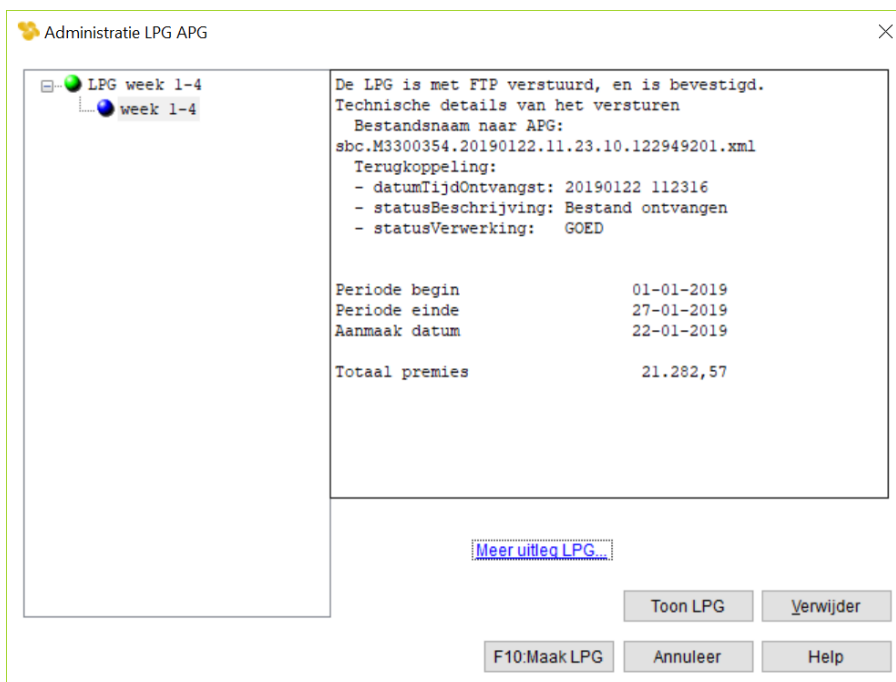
Administratie LPG APG

LPG week 1-4
week 1-4

De LPG is met FTP verstuurd, en is bevestigd.
Technische details van het versturen
Bestandsnaam naar APG:
sbc.M3300354.20190122.11.23.10.122949201.xml
Terugkoppeling:
- datumTijdOntvangst: 20190122 112316
- statusBeschrijving: Bestand ontvangen
- statusVerwerking: GOED

Periode begin 01-01-2019
Periode einde 27-01-2019
Aanmaak datum 22-01-2019

Totaal premies 21.282,57

Meer uitleg LPG...

Toon LPG
Verwijder
F10:Maak LPG
Annuleer
Help